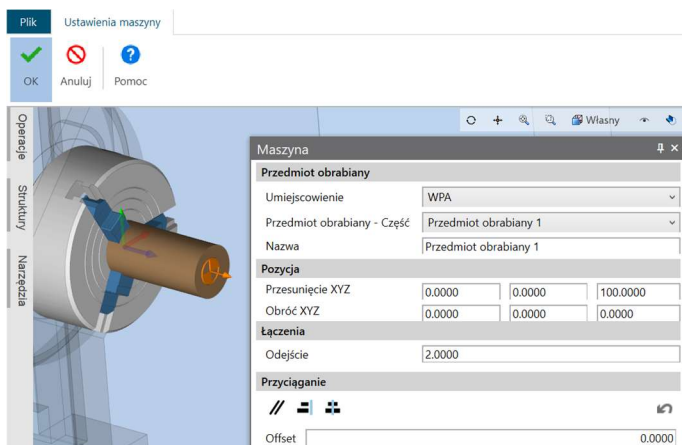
Plik
Ustawienia maszyny
OK
Anuluj
Pomoc
Operacje
Struktury
Narzędzia
Własny
Maszyna
Przedmiot obrabiany
Umiejscowienie
WPA
Przedmiot obrabiany - Część
Przedmiot obrabiany 1
Nazwa
Przedmiot obrabiany 1
Pozycja
Przesunięcie XYZ
0.0000
0.0000
100.0000
Obróć XYZ
0.0000
0.0000
0.0000
Łączenia
Odejście
2.0000
Przyciąganie
Offset
0.0000